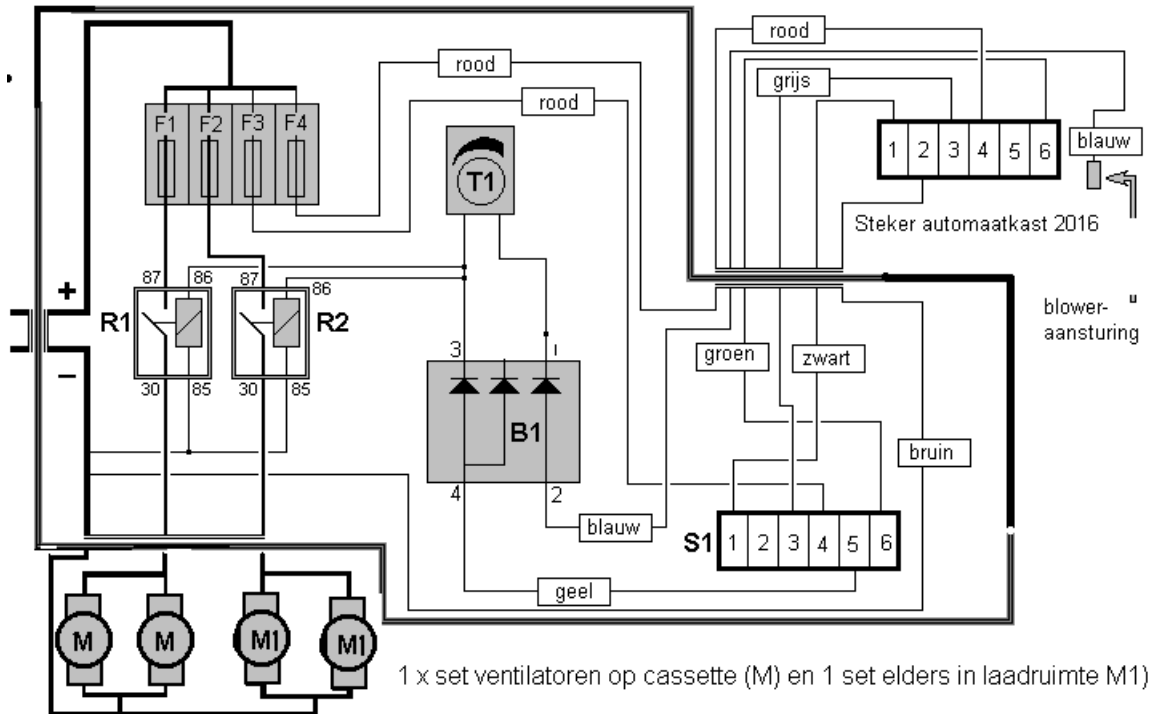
rood

rood

rood

grijs

1 2 3 4 5 6

blauw

Steker automaatkast 2016

F1 F2 F3 F4

T1

87 86 87 86

R1 R2

+

−

30 85 30 85

3

1

B1

4 2

blower-aansturing

groen

zwart

bruin

blauw

S1 1 2 3 4 5 6

geel

M M M1 M1

1 x set ventilatoren op cassette (M) en 1 set elders in laadruimte M1)